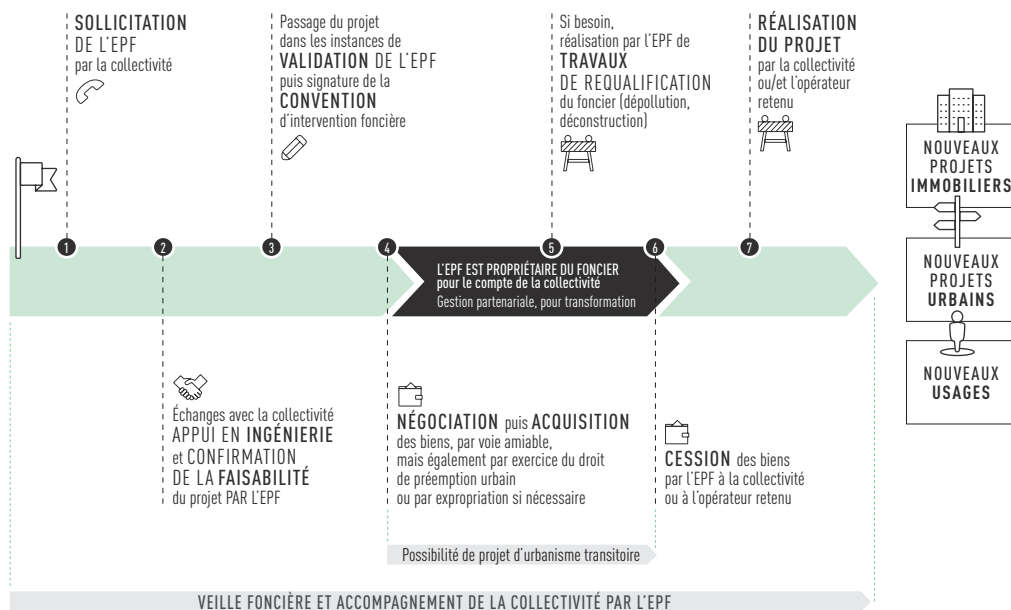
SOLLICITATION
DE L'EPF
par la collectivité

Passage du projet dans les instances de
VALIDATION DE L'EPF
puis signature de la
CONVENTION
d'intervention foncière

Si besoin, réalisation par l'EPF de
TRAVAUX
DE REQUALIFICATION
du foncier (dépollution, déconstruction)

RÉALISATION
DU PROJET
par la collectivité ou/et l'opérateur retenu

NOUVEAUX PROJETS IMMOBILIERS

NOUVEAUX PROJETS URBAINS

NOUVEAUX USAGES

1 2 3 4 5 6 7

L'EPF EST PROPRIÉTAIRE DU FONCIER
pour le compte de la collectivité
Gestion partenariale, pour transformation

Échanges avec la collectivité
APPUI EN INGÉNIERIE
et CONFIRMATION
DE LA FAISABILITÉ
du projet PAR L'EPF

NÉGOCIATION puis ACQUISITION
des biens, par voie amiable, mais également par exercice du droit de préemption urbain ou par expropriation si nécessaire

CESSION des biens
par l'EPF à la collectivité ou à l'opérateur retenu

Possibilité de projet d'urbanisme transitoire

VEILLE FONCIÈRE ET ACCOMPAGNEMENT DE LA COLLECTIVITÉ PAR L'EPF